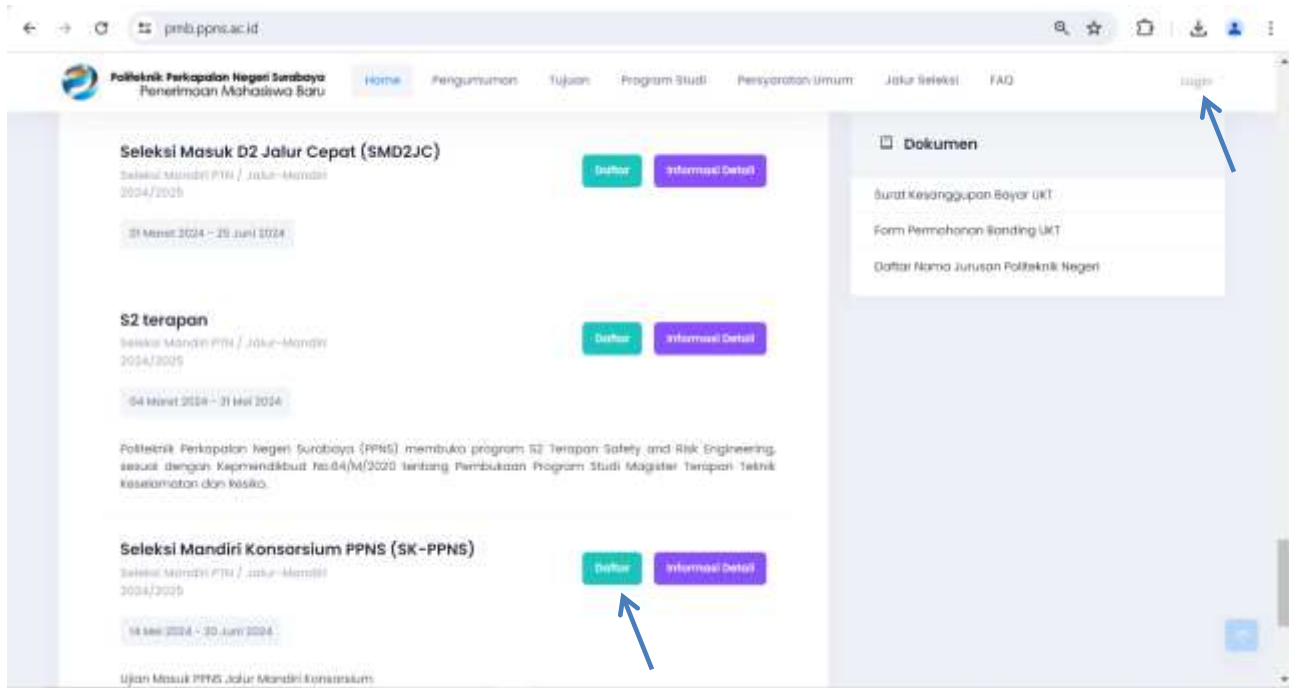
pmb.ppns.ac.id

Politeknik Perkapalan Negeri Surabaya
Penerimaan Mahasiswa Baru

Home Pengumuman Tujuan Program Studi Persyaratan Umum Jalur Seleksi FAQ Login

Seleksi Masuk D2 Jalur Cepat (SMD2JC)
Seleksi Mandiri PTN / Jalur-Mandiri
2024/2025
Daftar Informasi Detail
31 Maret 2024 - 25 Juni 2024

S2 terapan
Seleksi Mandiri PTN / Jalur-Mandiri
2024/2025
Daftar Informasi Detail
04 Maret 2024 - 31 Mei 2024

Politeknik Perkapalan Negeri Surabaya (PPNS) membuka program S2 Terapan Safety and Risk Engineering, sesuai dengan Kepmendikbud No.64/M/2020 tentang Pembukaan Program Studi Magister Terapan Teknik Keselamatan dan Resiko.

Seleksi Mandiri Konsorsium PPNS (SK-PPNS)
Seleksi Mandiri PTN / Jalur-Mandiri
2024/2025
Daftar Informasi Detail
14 Mei 2024 - 20 Juni 2024

Ujian Masuk PPNS Jalur Mandiri Konsorsium

Dokumen
Surat Kesanggupan Bayar UKT
Form Permohonan Banding UKT
Daftar Nama Jurusan Politeknik Negeri